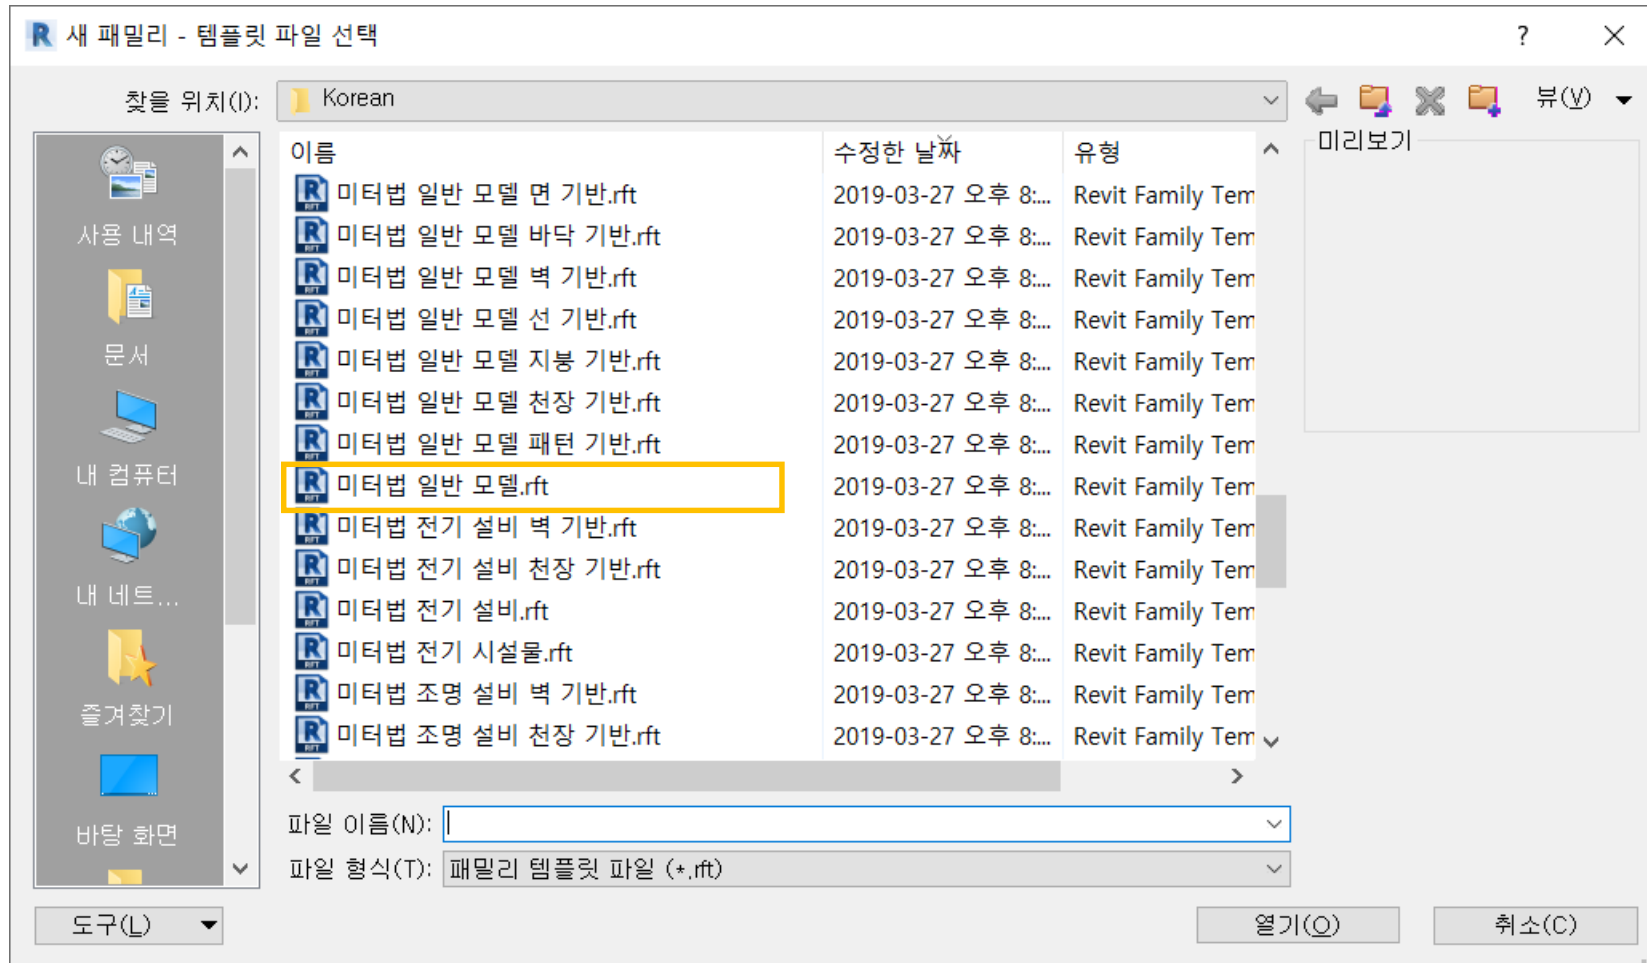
새 패밀리 - 템플릿 파일 선택

?

찾을 위치(I): Korean

뷰(V)

사용 내역

문서

내 컴퓨터

내 네트...

즐겨찾기

바탕 화면

| 이름 | 수정한 날짜 | 유형 |
|---|---|---|
| 미터법 일반 모델 면 기반.rft | 2019-03-27 오후 8:... | Revit Family Tem |
| 미터법 일반 모델 바닥 기반.rft | 2019-03-27 오후 8:... | Revit Family Tem |
| 미터법 일반 모델 벽 기반.rft | 2019-03-27 오후 8:... | Revit Family Tem |
| 미터법 일반 모델 선 기반.rft | 2019-03-27 오후 8:... | Revit Family Tem |
| 미터법 일반 모델 지붕 기반.rft | 2019-03-27 오후 8:... | Revit Family Tem |
| 미터법 일반 모델 천장 기반.rft | 2019-03-27 오후 8:... | Revit Family Tem |
| 미터법 일반 모델 패턴 기반.rft | 2019-03-27 오후 8:... | Revit Family Tem |
| 미터법 일반 모델.rft | 2019-03-27 오후 8:... | Revit Family Tem |
| 미터법 전기 설비 벽 기반.rft | 2019-03-27 오후 8:... | Revit Family Tem |
| 미터법 전기 설비 천장 기반.rft | 2019-03-27 오후 8:... | Revit Family Tem |
| 미터법 전기 설비.rft | 2019-03-27 오후 8:... | Revit Family Tem |
| 미터법 전기 시설물.rft | 2019-03-27 오후 8:... | Revit Family Tem |
| 미터법 조명 설비 벽 기반.rft | 2019-03-27 오후 8:... | Revit Family Tem |
| 미터법 조명 설비 천장 기반.rft | 2019-03-27 오후 8:... | Revit Family Tem |

미리보기

파일 이름(N):

파일 형식(T): 패밀리 템플릿 파일 (*.rft)

도구(L)

열기(O)

취소(C)